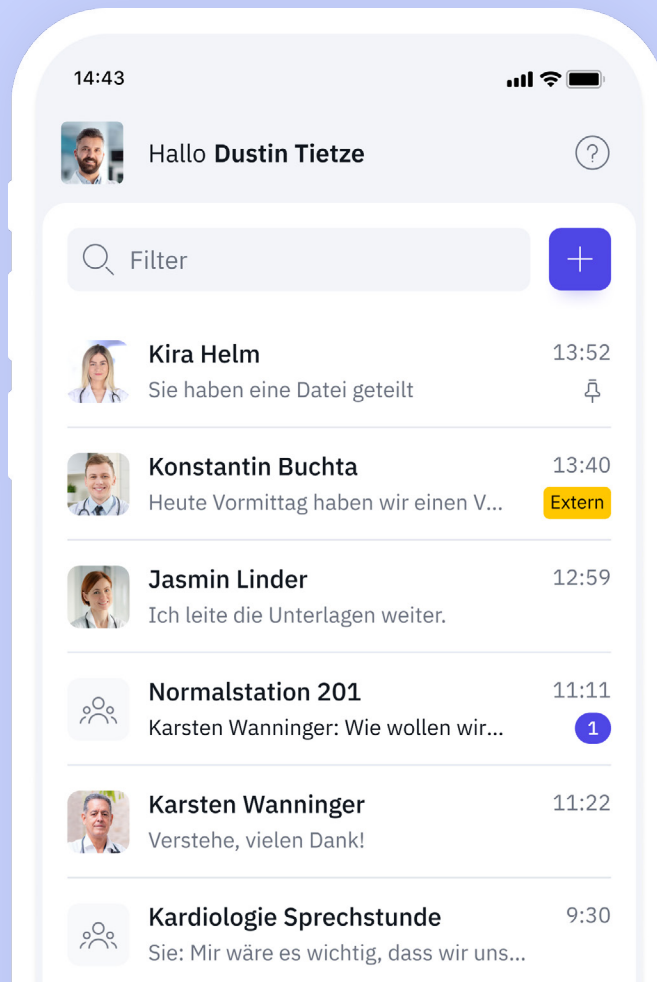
14:43

Hallo **Dustin Tietze**

?

Filter

+

Kira Helm
13:52
Sie haben eine Datei geteilt

Konstantin Buchta
13:40
Heute Vormittag haben wir einen V...
Extern

Jasmin Linder
12:59
Ich leite die Unterlagen weiter.

Normalstation 201
11:11
Karsten Wanninger: Wie wollen wir...
1

Karsten Wanninger
11:22
Verstehe, vielen Dank!

Kardiologie Sprechstunde
9:30
Sie: Mir wäre es wichtig, dass wir uns...